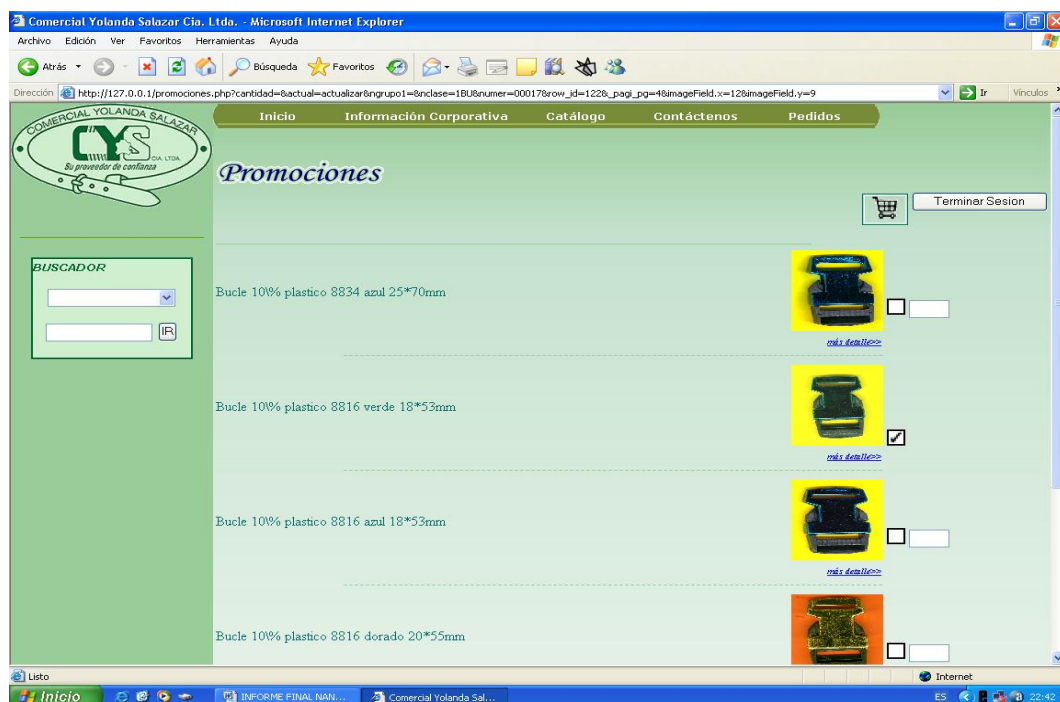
Comercial Yolanda Salazar Cia. Ltda. - Microsoft Internet Explorer

Archivo Edición Ver Favoritos Herramientas Ayuda

Atrás Búsqueda Favoritos

Dirección http://127.0.0.1/promociones.php?cantidad=&actual=actualizar&ngrupo1=&nclase=1BU&numer=00017&row_id=122&_pagi_pg=4&imageField.x=12&imageField.y=9 Ir Vínculos

COMERCIAL YOLANDA SALAZAR
CYS CIA. LTDA.
Su proveedor de confianza

Inicio Información Corporativa Catálogo Contáctenos Pedidos

Promociones

Terminar Sesion

BUSCADOR

IR

Bucle 10\% plastico 8834 azul 25*70mm

más detalle>>

Bucle 10\% plastico 8816 verde 18*53mm

más detalle>>

Bucle 10\% plastico 8816 azul 18*53mm

más detalle>>

Bucle 10\% plastico 8816 dorado 20*55mm

Listo Internet

Inicio INFORME FINAL NAN... Comercial Yolanda Sal... ES 22:42